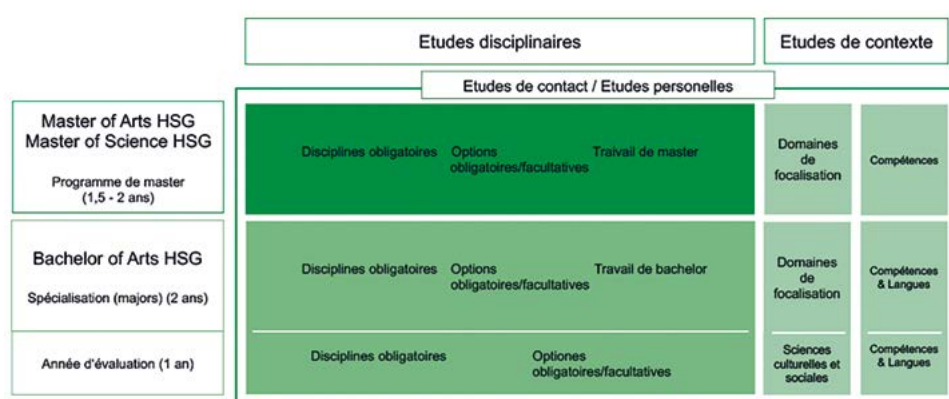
Etudes disciplinaires

Etudes de contexte

Etudes de contact / Etudes personelles

Master of Arts HSG
Master of Science HSG

Programme de master (1,5 - 2 ans)

Disciplines obligatoires

Options obligatoires/facultatives

Travail de master

Domaines de focalisation

Compétences

Bachelor of Arts HSG

Spécialisation (majors) (2 ans)

Disciplines obligatoires

Options obligatoires/facultatives

Travail de bachelor

Domaines de focalisation

Compétences & Langues

Année d'évaluation (1 an)

Disciplines obligatoires

Optiones obligatoires/facultatives

Sciences culturelles et sociales

Compétences & Langues